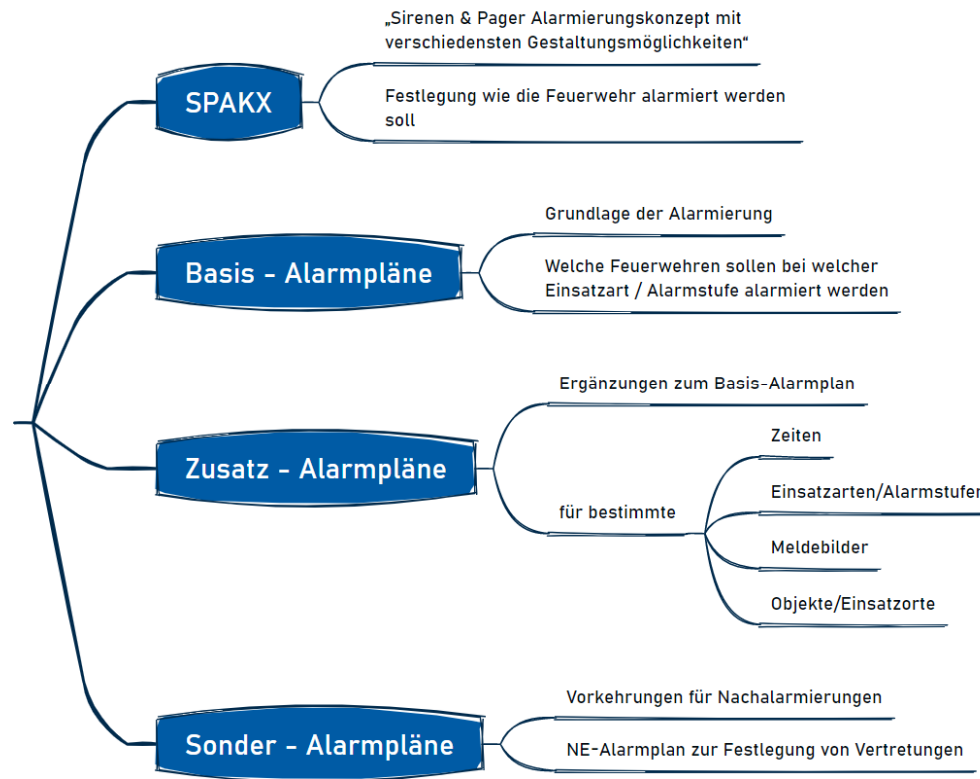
SPAKX

„Sirenen & Pager Alarmierungskonzept mit verschiedensten Gestaltungsmöglichkeiten“

Festlegung wie die Feuerwehr alarmiert werden soll

Basis - Alarmpläne

Grundlage der Alarmierung

Welche Feuerwehren sollen bei welcher Einsatzart / Alarmstufe alarmiert werden

Zusatz - Alarmpläne

Ergänzungen zum Basis-Alarmplan

für bestimmte

Zeiten

Einsatzarten/Alarmstufen

Meldebilder

Objekte/Einsatzorte

Sonder - Alarmpläne

Vorkehrungen für Nachalarmierungen

NE-Alarmplan zur Festlegung von Vertretungen